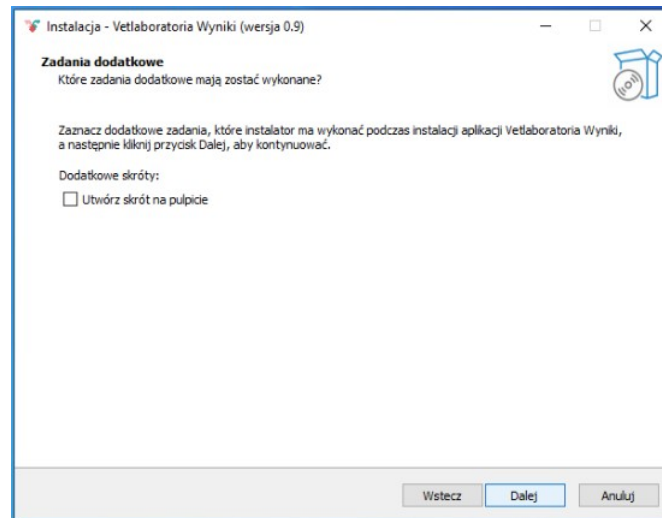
Instalacja - Vetlaboratoria Wyniki (wersja 0.9)

Zadania dodatkowe
Które zadania dodatkowe mają zostać wykonane?

Zaznacz dodatkowe zadania, które instalator ma wykonać podczas instalacji aplikacji Vetlaboratoria Wyniki, a następnie kliknij przycisk Dalej, aby kontynuować.

Dodatkowe skróty:

Utwórz skrót na pulpicie

Wstecz
Dalej
Anuluj